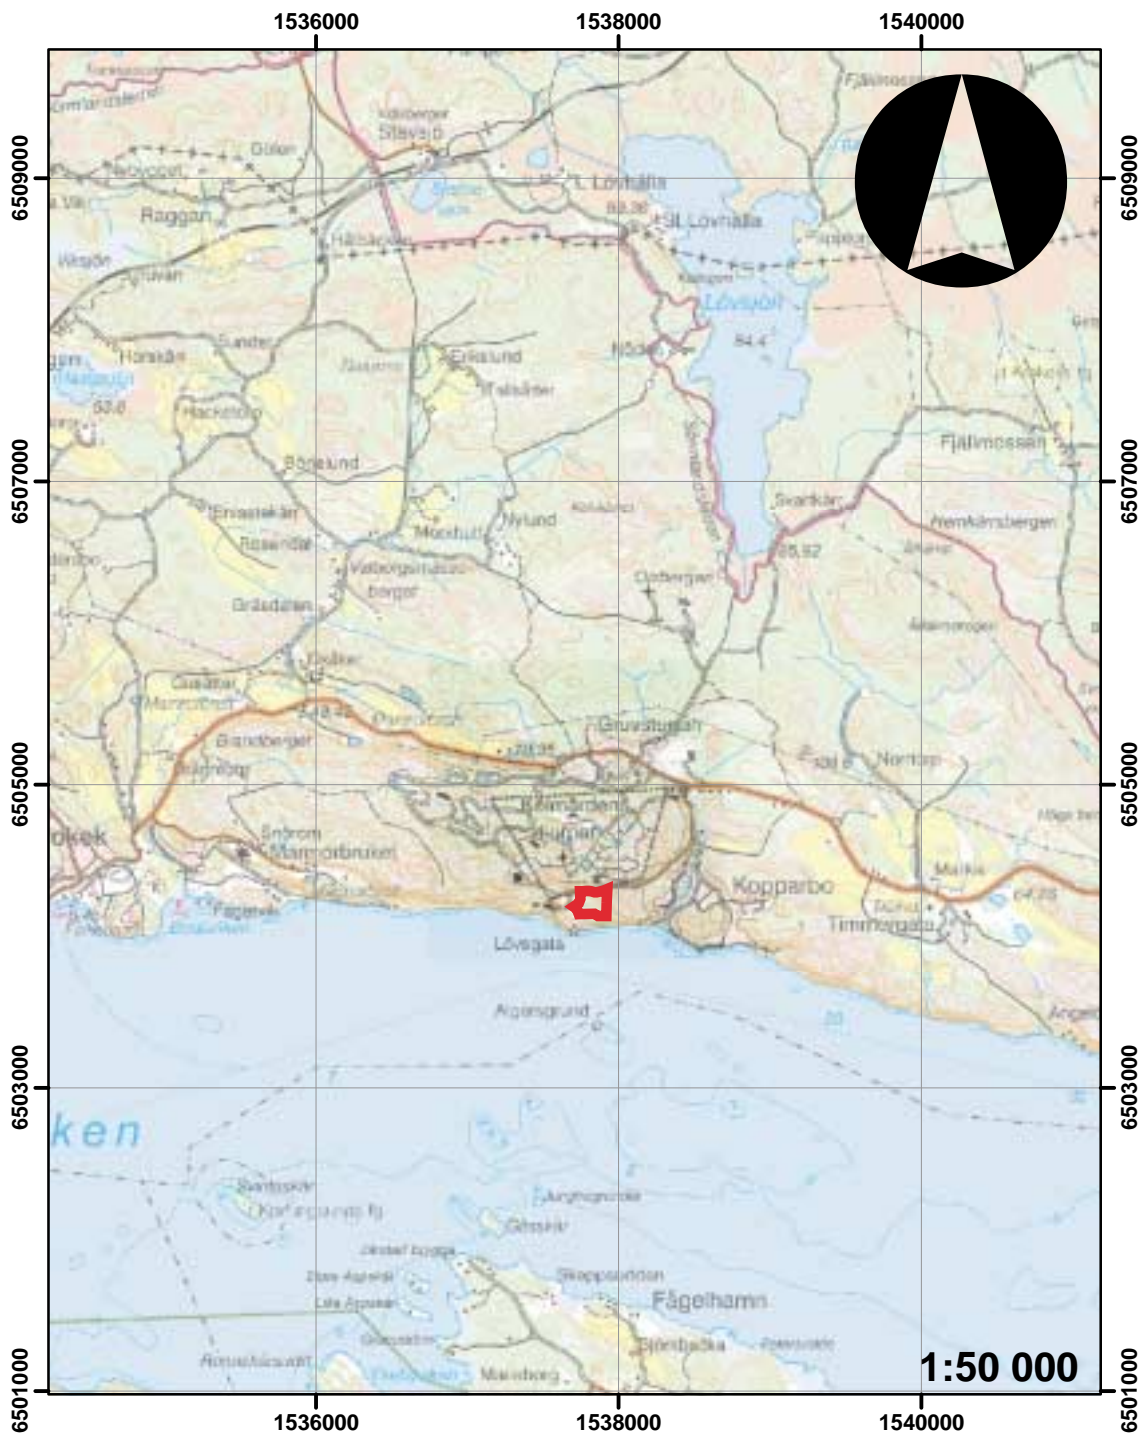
1536000
1538000
1540000
6509000
6507000
6505000
6503000
6501000
Stavsjö
Dölen
Raggan
L Lövhälla
St Lövhälla
Lövsjön
84,4
Hälsköp
Horskär
Hackelsta
Eriksund
Bönelund
Fjällmossen
Svartkär
Nylund
Mosshult
Rosendal
Valborgsmässoberget
Grävdalen
Ödbergen
Gruvstugan
Grindberget
Norrtorp
Marmorbruket
Kopparbo
Timmergata
Lövgata
Argesgrund
ken
Svartskär
Gåsskär
Skeppsviken
Fågelhamn
Björnbacka
Mansberg
1:50 000
1536000
1538000
1540000